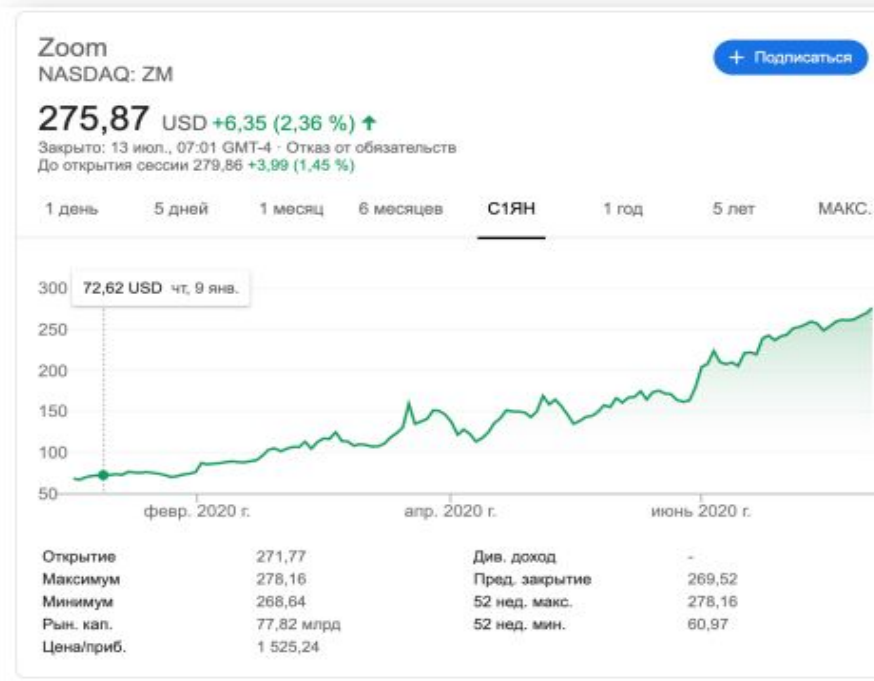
Zoom
NASDAQ: ZM

+ Подписаться

275,87 USD +6,35 (2,36 %) ↑
Закрыто: 13 июл., 07:01 GMT-4 · Отказ от обязательств
До открытия сессии 279,86 +3,99 (1,45 %)

1 день | 5 дней | 1 месяц | 6 месяцев | С1ЯН | 1 год | 5 лет | МАКС.

72,62 USD чт, 9 янв.

300
250
200
150
100
50

февр. 2020 г. | апр. 2020 г. | июнь 2020 г.

| | | | |
|---|---|---|---|
| Открытие | 271,77 | Див. доход | - |
| Максимум | 278,16 | Пред. закрытие | 269,52 |
| Минимум | 268,64 | 52 нед. макс. | 278,16 |
| Рын. кап. | 77,82 млрд | 52 нед. мин. | 60,97 |
| Цена/приб. | 1 525,24 | | |